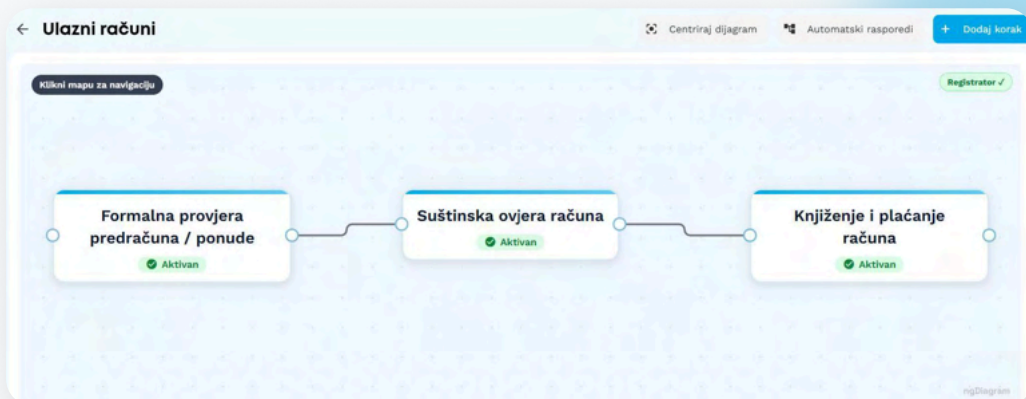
← Ulazni računi

Centriraj dijagram

Automatski rasporedi

+ Dodaj korak

Klikni mapu za navigaciju

Registrator ✓

Formalna provjera predračuna / ponude

Aktivan

Suštinska ovjera računa

Aktivan

Knjiženje i plaćanje računa

Aktivan

ngDiagram